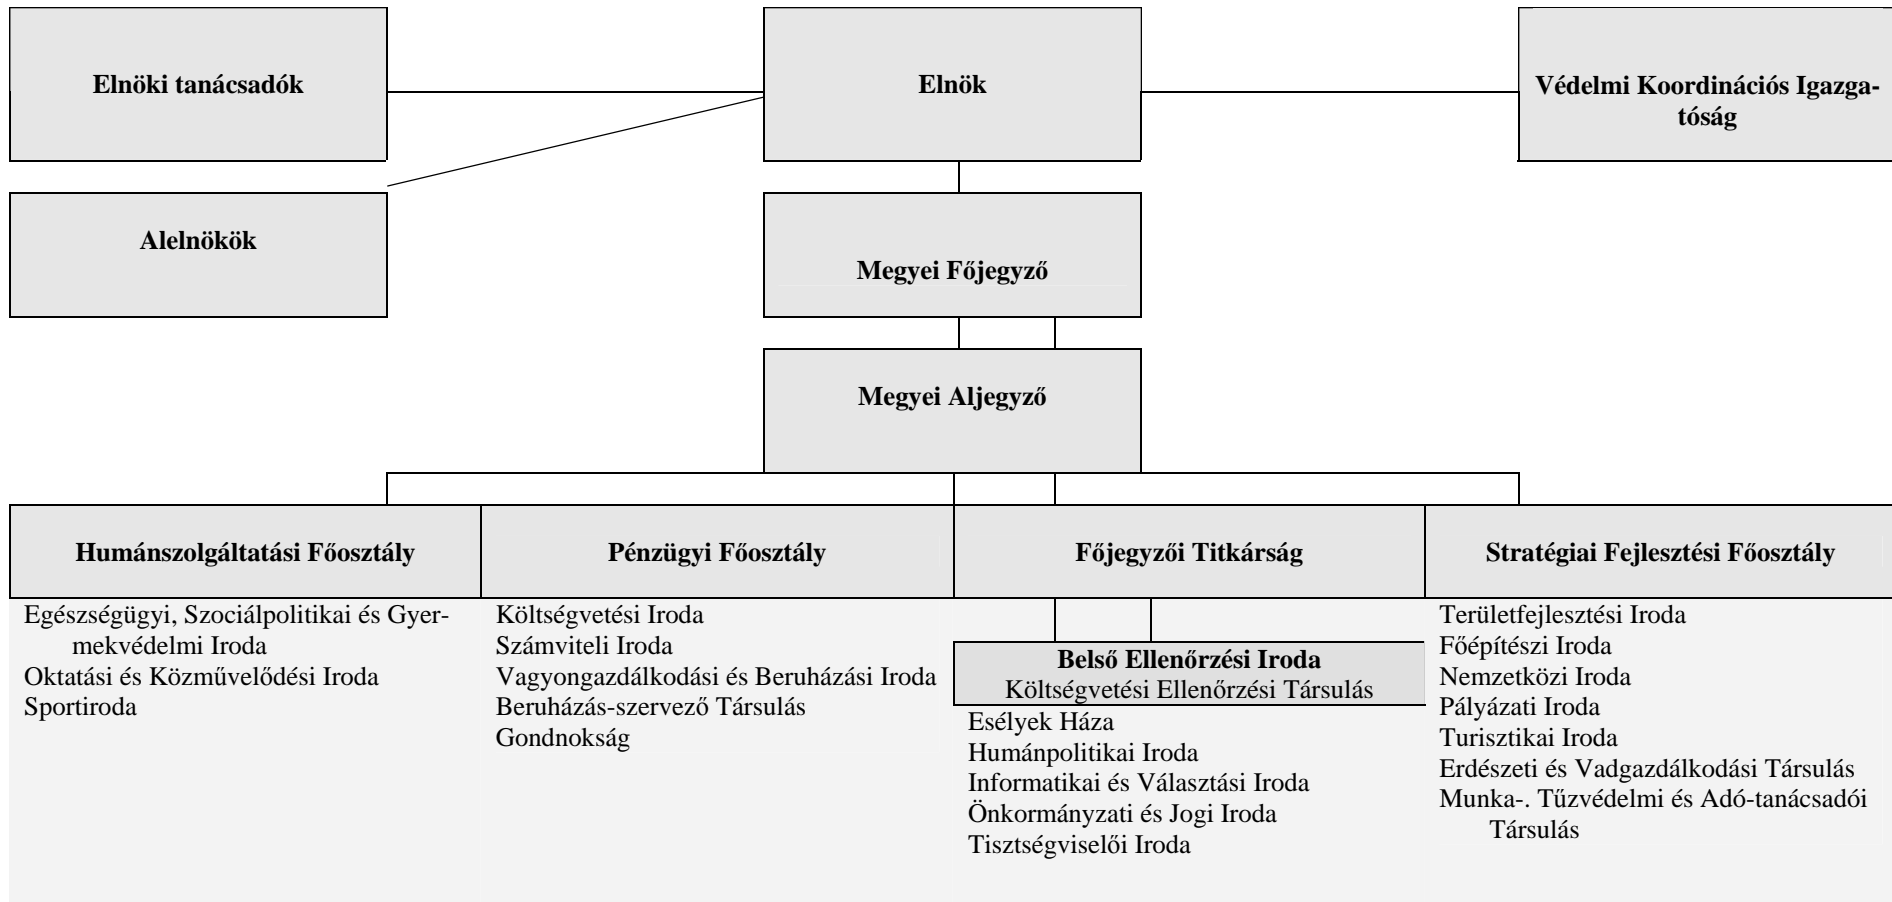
Elnöki tanácsadók

Elnök

Védelmi Koordinációs Igazgatóság

Alelnökök

Megyei Főjegyző

Megyei Aljegyző

Humánszolgáltatási Főosztály

Egészségügyi, Szociálpolitikai és Gyermekvédelmi Iroda
Oktatási és Közművelődési Iroda
Sportiroda

Pénzügyi Főosztály

Költségvetési Iroda
Számviteli Iroda
Vagyongazdálkodási és Beruházási Iroda
Beruházás-szervező Társulás
Gondnokság

Főjegyzői Titkárság

Belső Ellenőrzési Iroda
Költségvetési Ellenőrzési Társulás

Esélyek Háza
Humánpolitikai Iroda
Informatikai és Választási Iroda
Önkormányzati és Jogi Iroda
Tisztségviselői Iroda

Stratégiai Fejlesztési Főosztály

Területfejlesztési Iroda
Főépítészi Iroda
Nemzetközi Iroda
Pályázati Iroda
Turisztikai Iroda
Erdészeti és Vadgazdálkodási Társulás
Munka-. Tűzvédelmi és Adó-tanácsadói Társulás